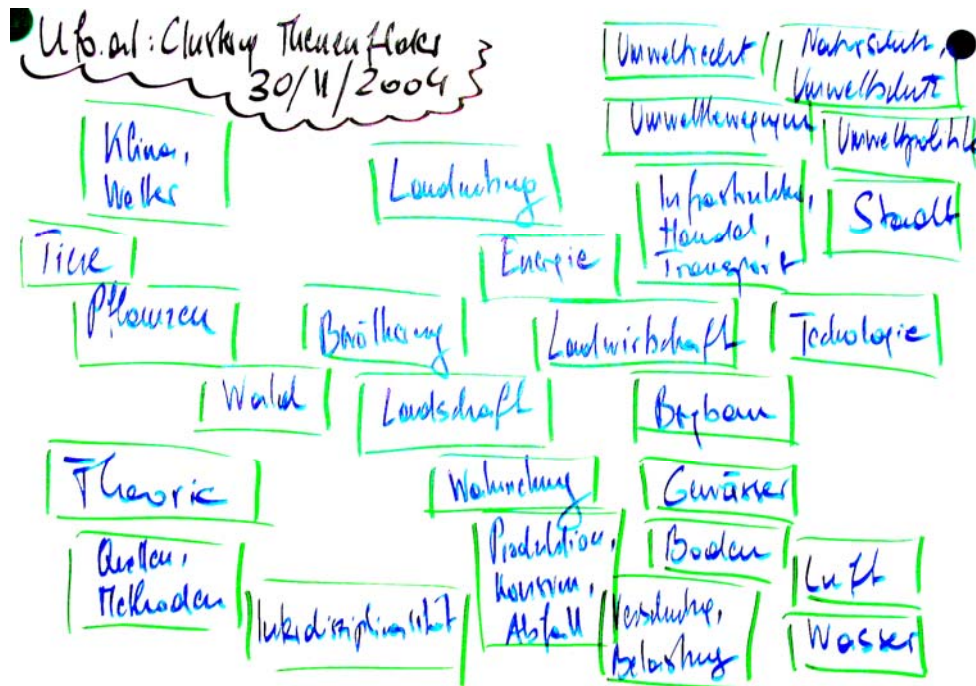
U fo. rel: Clustering Themenfelder
30/11/2004

Umweltrecht

Naturschutz, Umweltschutz

Umweltbewegungen

Umweltpolitik

Klima, Wetter

Landnutzung

Infrastruktur, Handel, Transport

Stadt

Tiere

Energie

Pflanzen

Bevölkerung

Landwirtschaft

Technologie

Wald

Landschaft

Bergbau

Theorie

Wahrnehmung

Gewässer

Quellen, Methoden

Produktion, Konsum, Abfall

Boden

Luft

Interdisziplinarität

Verschmutzung, Belastung

Wasser